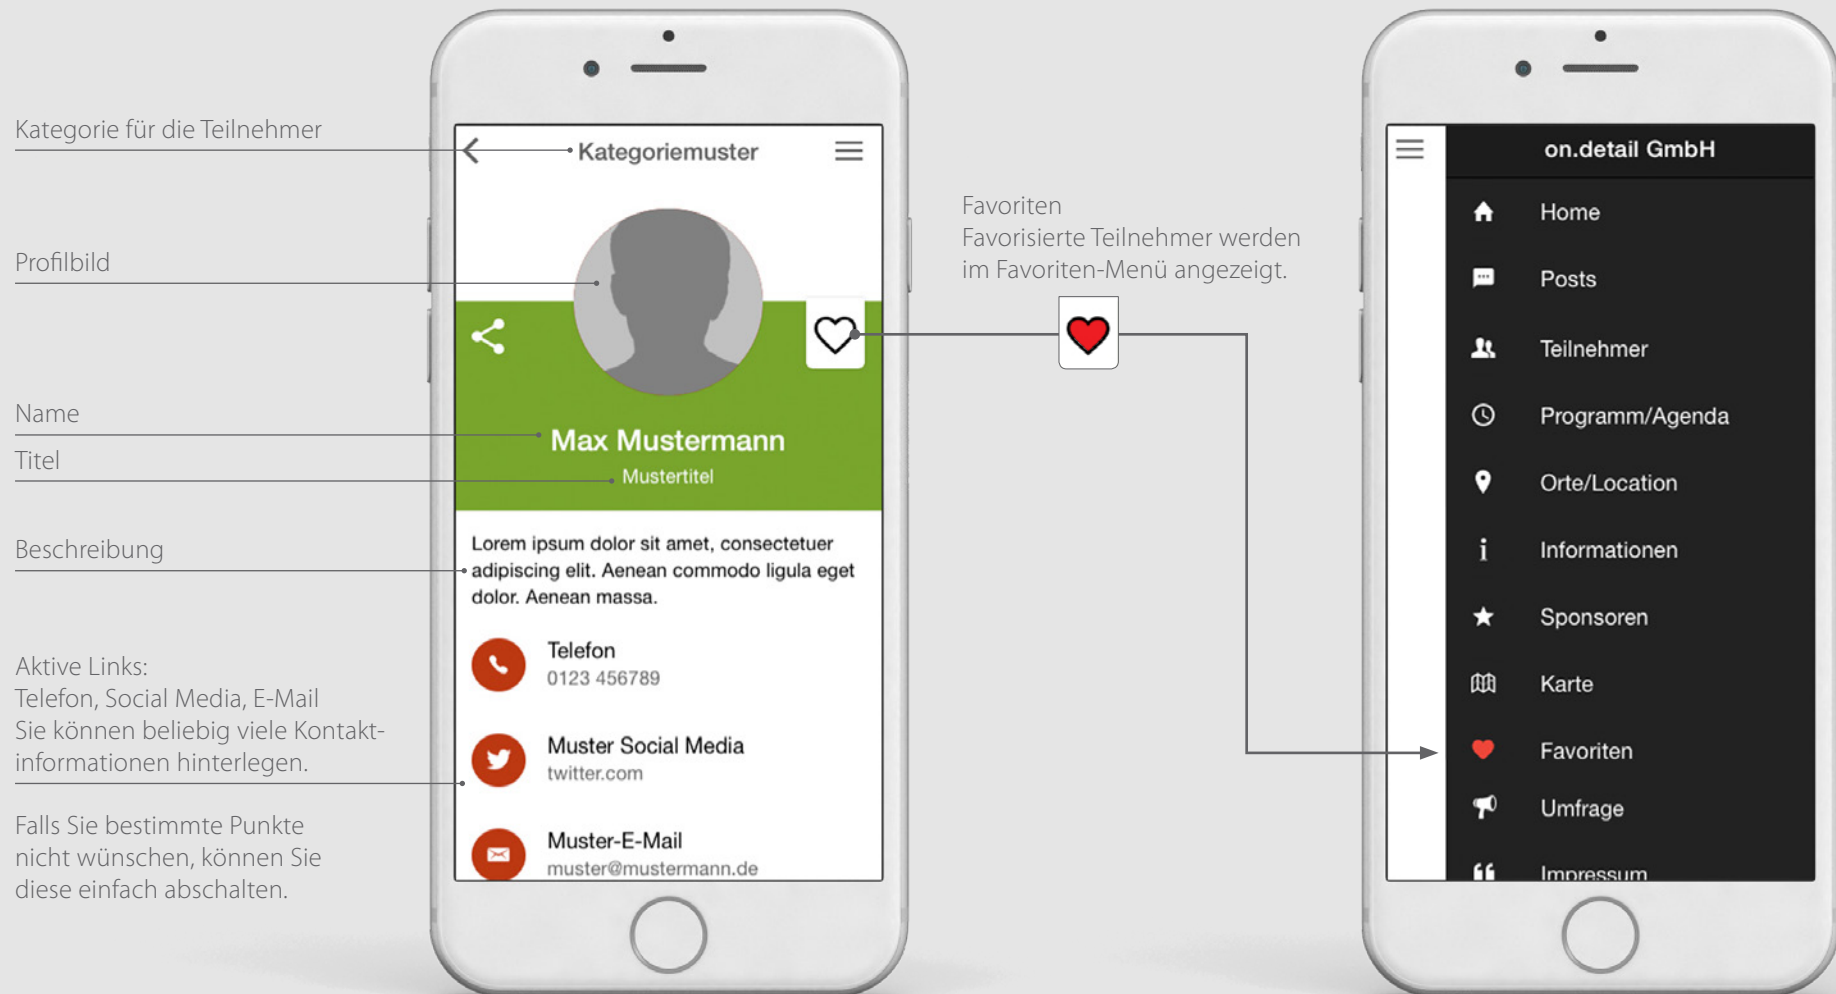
Kategorie für die Teilnehmer

Profilbild

Name

Titel

Beschreibung

Aktive Links:
Telefon, Social Media, E-Mail
Sie können beliebig viele Kontaktinformationen hinterlegen.

Falls Sie bestimmte Punkte nicht wünschen, können Sie diese einfach abschalten.

Kategoriemuster

Max Mustermann

Mustertitel

Lorem ipsum dolor sit amet, consectetuer adipiscing elit. Aenean commodo ligula eget dolor. Aenean massa.

Telefon
0123 456789

Muster Social Media
twitter.com

Muster-E-Mail
muster@mustermann.de

Favoriten
Favorisierte Teilnehmer werden im Favoriten-Menü angezeigt.

on.detail GmbH

Home

Posts

Teilnehmer

Programm/Agenda

Orte/Location

Informationen

Sponsoren

Karte

Favoriten

Umfrage

Impressum